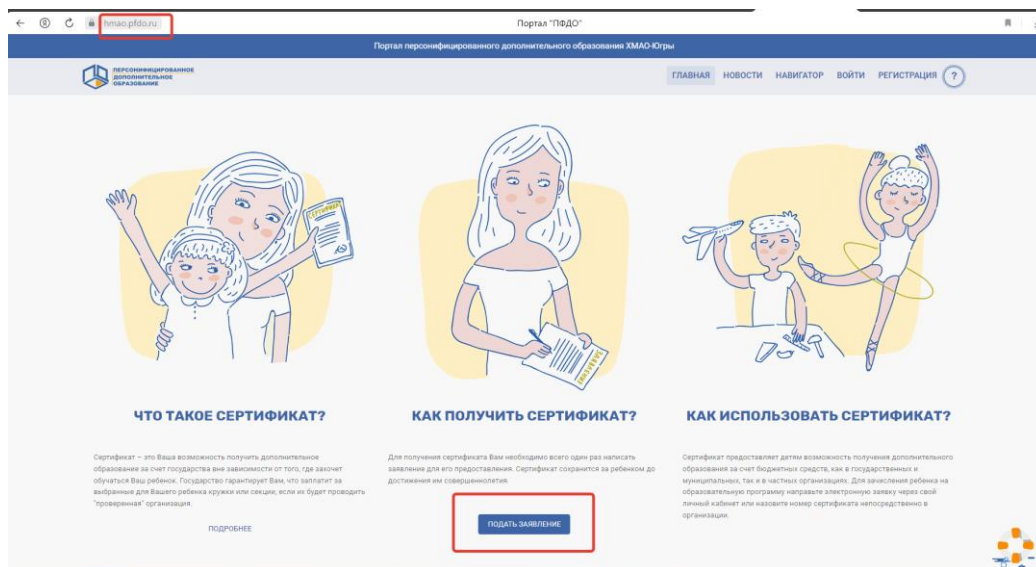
hmao.pfdo.ru

Портал "ПФДО"

Портал персонифицированного дополнительного образования ХМАО-Югры

ПЕРСОНИФИЦИРОВАННОЕ ДОПОЛНИТЕЛЬНОЕ ОБРАЗОВАНИЕ

ГЛАВНАЯ НОВОСТИ НАВИГАТОР ВОЙТИ РЕГИСТРАЦИЯ ?

СЕРТИФИКАТ

ЗАЯВЛЕНИЕ

ЧТО ТАКОЕ СЕРТИФИКАТ?

Сертификат – это Ваша возможность получить дополнительное образованиее за счет государства вне зависимости от того, где захочет обучаться Ваш ребенок. Государство гарантирует Вам, что заплатит за выбранные для Вашего ребенка кружки или секции, если их будет проводить "проверенная" организация.

ПОДРОБНЕЕ

КАК ПОЛУЧИТЬ СЕРТИФИКАТ?

Для получения сертификата Вам необходимо всего один раз написать заявление для его предоставления. Сертификат сохранится за ребенком до достижения им совершеннолетия.

ПОДАТЬ ЗАЯВЛЕНИЕ

КАК ИСПОЛЬЗОВАТЬ СЕРТИФИКАТ?

Сертификат предоставляет детям возможность получения дополнительного образования за счет бюджетных средств, как в государственных и муниципальных, так и в частных организациях. Для зачисления ребенка на образовательную программу направьте электронную заявку через свой личный кабинет или назовите номер сертификата непосредственно в организации.